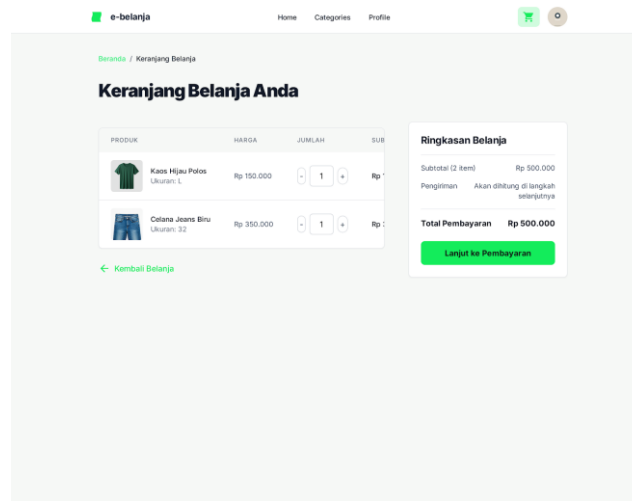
e-belanja

Home Categories Profile

Beranda / Keranjang Belanja

Keranjang Belanja Anda

| PRODUK | HARGA | JUMLAH | SUB |
|---|---|---|---|
| Kaos Hijau Polos Ukuran: L | Rp 150.000 | - 1 + | Rp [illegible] |
| Celana Jeans Biru Ukuran: 32 | Rp 350.000 | - 1 + | Rp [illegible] |

Kembali Belanja

Ringkasan Belanja

Subtotal (2 item) Rp 500.000

Pengiriman Akan dihitung di langkah selanjutnya

Total Pembayaran Rp 500.000

Lanjut ke Pembayaran